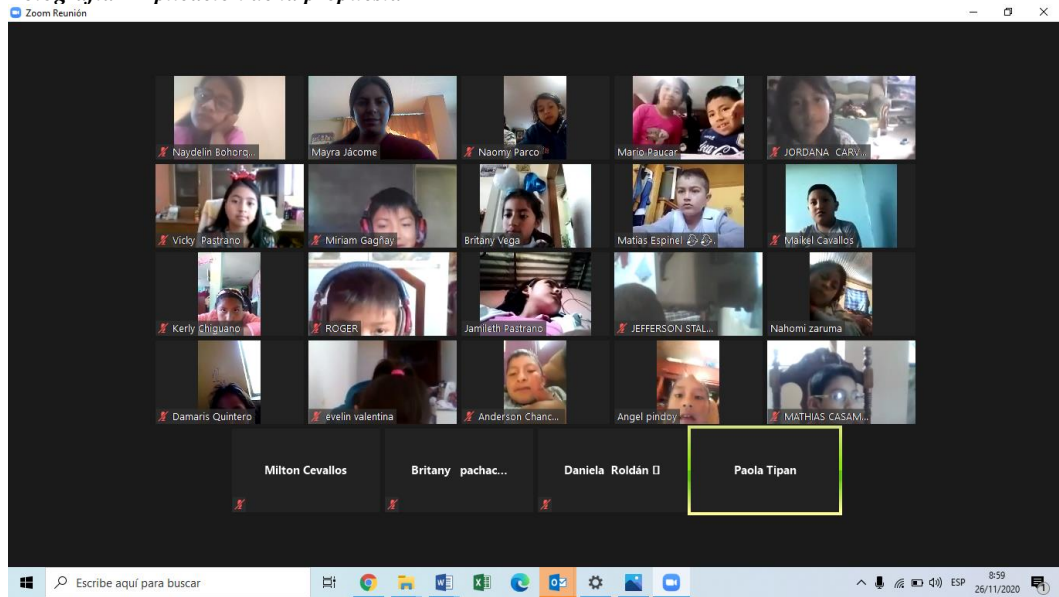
Zoom Reunión

Naydelin Bohorq...
Mayra Jácome
Naomy Parco
Mario Paucar
JORDANA CARV...
Vicky Pastrano
Miriam Gagñay
Britany Vega
Matias Espinel
Maikel Cavallos
Kerly Chiguano
ROGER
Jamileth Pastrano
JEFFERSON STAL...
Nahomi zaruma
Damaris Quintero
evelin valentina
Anderson Chanc...
Angel pindoy
MATHIAS CASAM...
Milton Cevallos
Britany pachac...
Daniela Roldán
Paola Tipan

Escribe aquí para buscar
ESP 8:59 26/11/2020